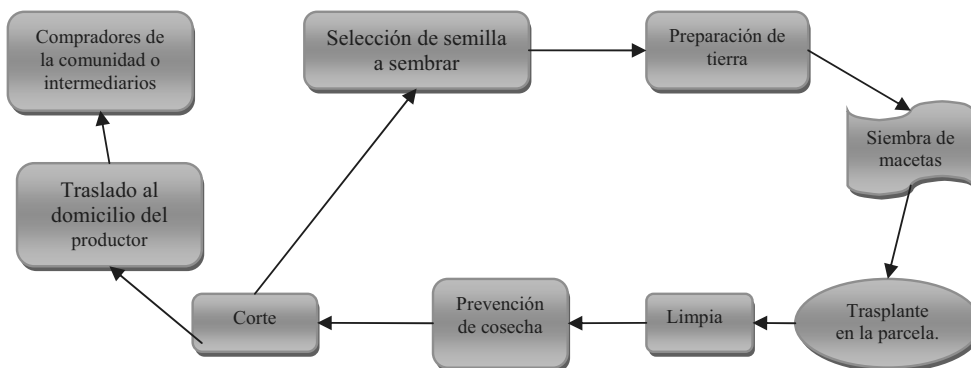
Compradores de la comunidad o intermediarios

Selección de semilla a sembrar

Preparación de tierra

Siembra de macetas

Traslado al domicilio del productor

Trasplante en la parcela.

Limpia

Prevención de cosecha

Corte